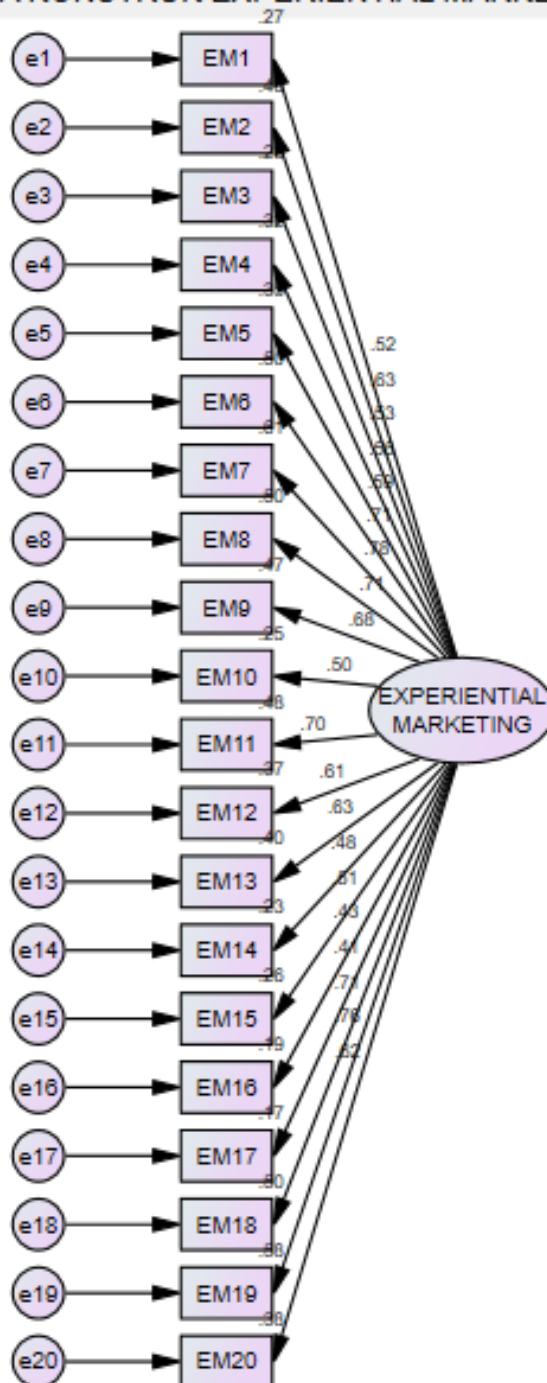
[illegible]

.27

e1 EM1
.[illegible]
e2 EM2
.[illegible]
e3 EM3
.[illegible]
e4 EM4
.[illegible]
e5 EM5
.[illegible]
e6 EM6
.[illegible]
e7 EM7
.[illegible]
e8 EM8
.47
e9 EM9
.25
e10 EM10
.48
e11 EM11
.37
e12 EM12
.40
e13 EM13
.23
e14 EM14
.26
e15 EM15
.19
e16 EM16
.17
e17 EM17
.50
e18 EM18
.58
e19 EM19
.58
e20 EM20

.52
.63
.53
.58
.59
.71
.78
.71
.68
.50
.70
.61
.63
.48
.51
.43
.41
.71
.76
.62

EXPERIENTIAL MARKETING